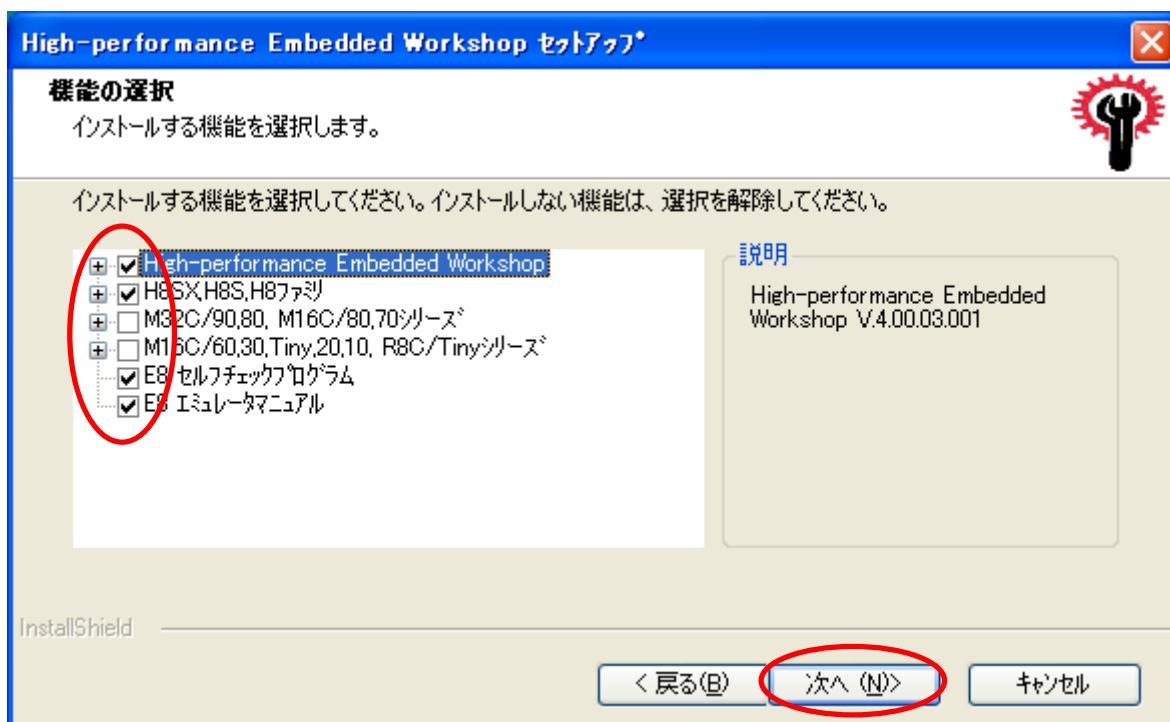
High-performance Embedded Workshop セットアップ

機能の選択
インストールする機能を選択します。

インストールする機能を選択してください。インストールしない機能は、選択を解除してください。

High-performance Embedded Workshop
H8SX,H8S,H8ファミリ
M32C/90,80, M16C/80,70シリーズ
M16C/60,30,Tiny,20,10, R8C/Tinyシリーズ
E8 セルフチェックプログラム
E8 エミュレータマニュアル

説明
High-performance Embedded Workshop V.4.00.03.001

InstallShield

< 戻る(B)
次へ (N)>
キャンセル